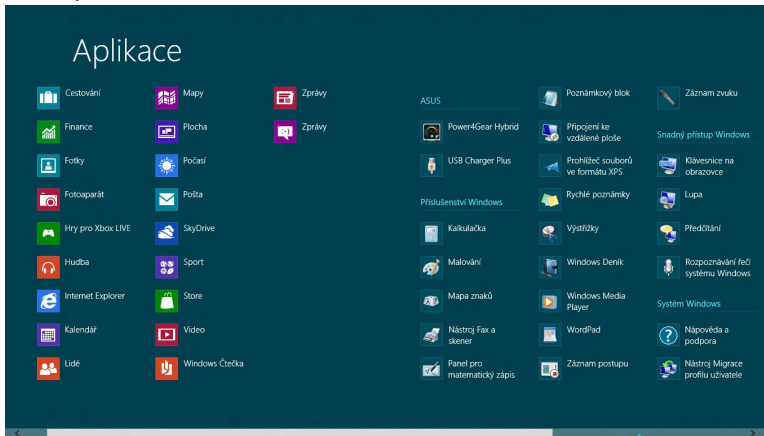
Aplikace

Cestování
Finance
Fotky
Fotoaparát
Hry pro Xbox LIVE
Hudba
Internet Explorer
Kalendář
Lidé

Mapy
Plocha
Počasí
Pošta
SkyDrive
Sport
Store
Video
Windows Čtečka

Zprávy
Zprávy

ASUS
Power4Gear Hybrid
USB Charger Plus

Příslušenství Windows
Kalkulačka
Malování
Mapa znaků
Nástroj Fax a skener
Panel pro matematický zápis

Poznámkový blok
Připojení ke vzdálené ploše
Prohlížeč souborů ve formátu XPS
Rychlé poznámky
Výstřižky
Windows Deník
Windows Media Player
WordPad
Záznam postupu

Záznam zvuku

Snadný přístup Windows
Klávesnice na obrazovce
Lupa
Předčítání
Rozpoznávání řeči systému Windows

Systém Windows
Nápověda a podpora
Nástroj Migrace profilu uživatele